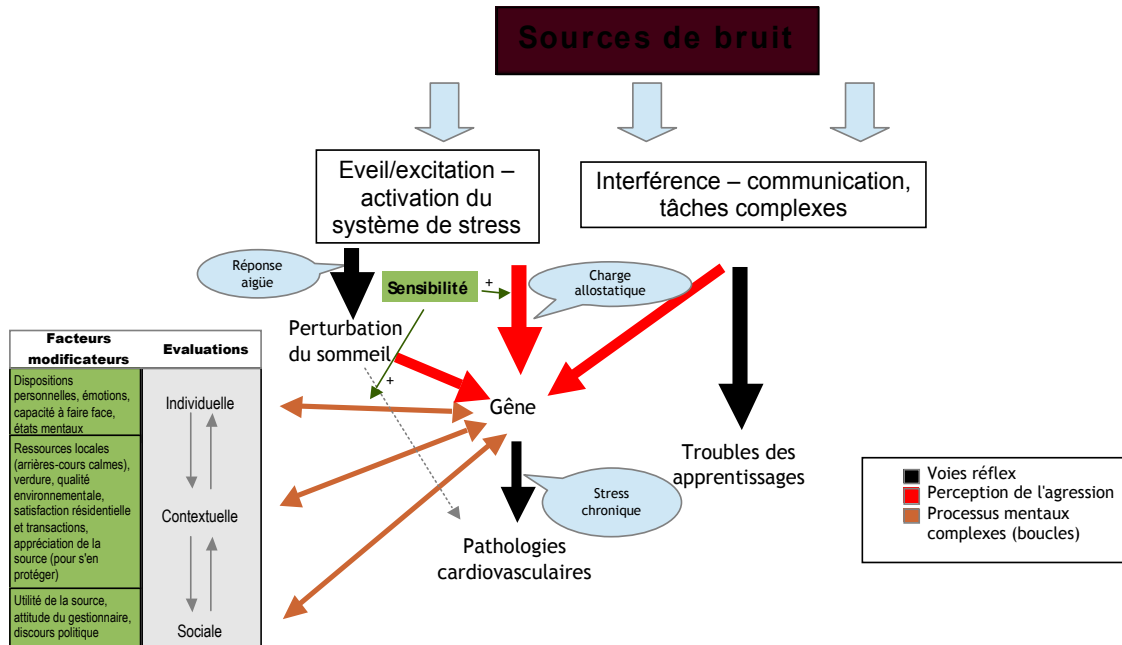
Sources de bruit

Eveil/excitation – activation du système de stress

Interférence – communication, tâches complexes

Réponse aigüe

Sensibilité

+

Charge allostatique

Perturbation du sommeil

+

Gêne

Troubles des apprentissages

Stress chronique

Pathologies cardiovasculaires

| Facteurs modificateurs | Evaluations |
|---|---|
| Dispositions personnelles, émotions, capacité à faire face, états mentaux | Individuelle |
| Ressources locales (arrières-cours calmes), verdure, qualité environnementale, satisfaction résidentielle et transactions, appréciation de la source (pour s'en protéger) | Contextuelle |
| Utilité de la source, attitude du gestionnaire, discours politique | Sociale |

Voies réflex
Perception de l'agression
Processus mentaux complexes (boucles)